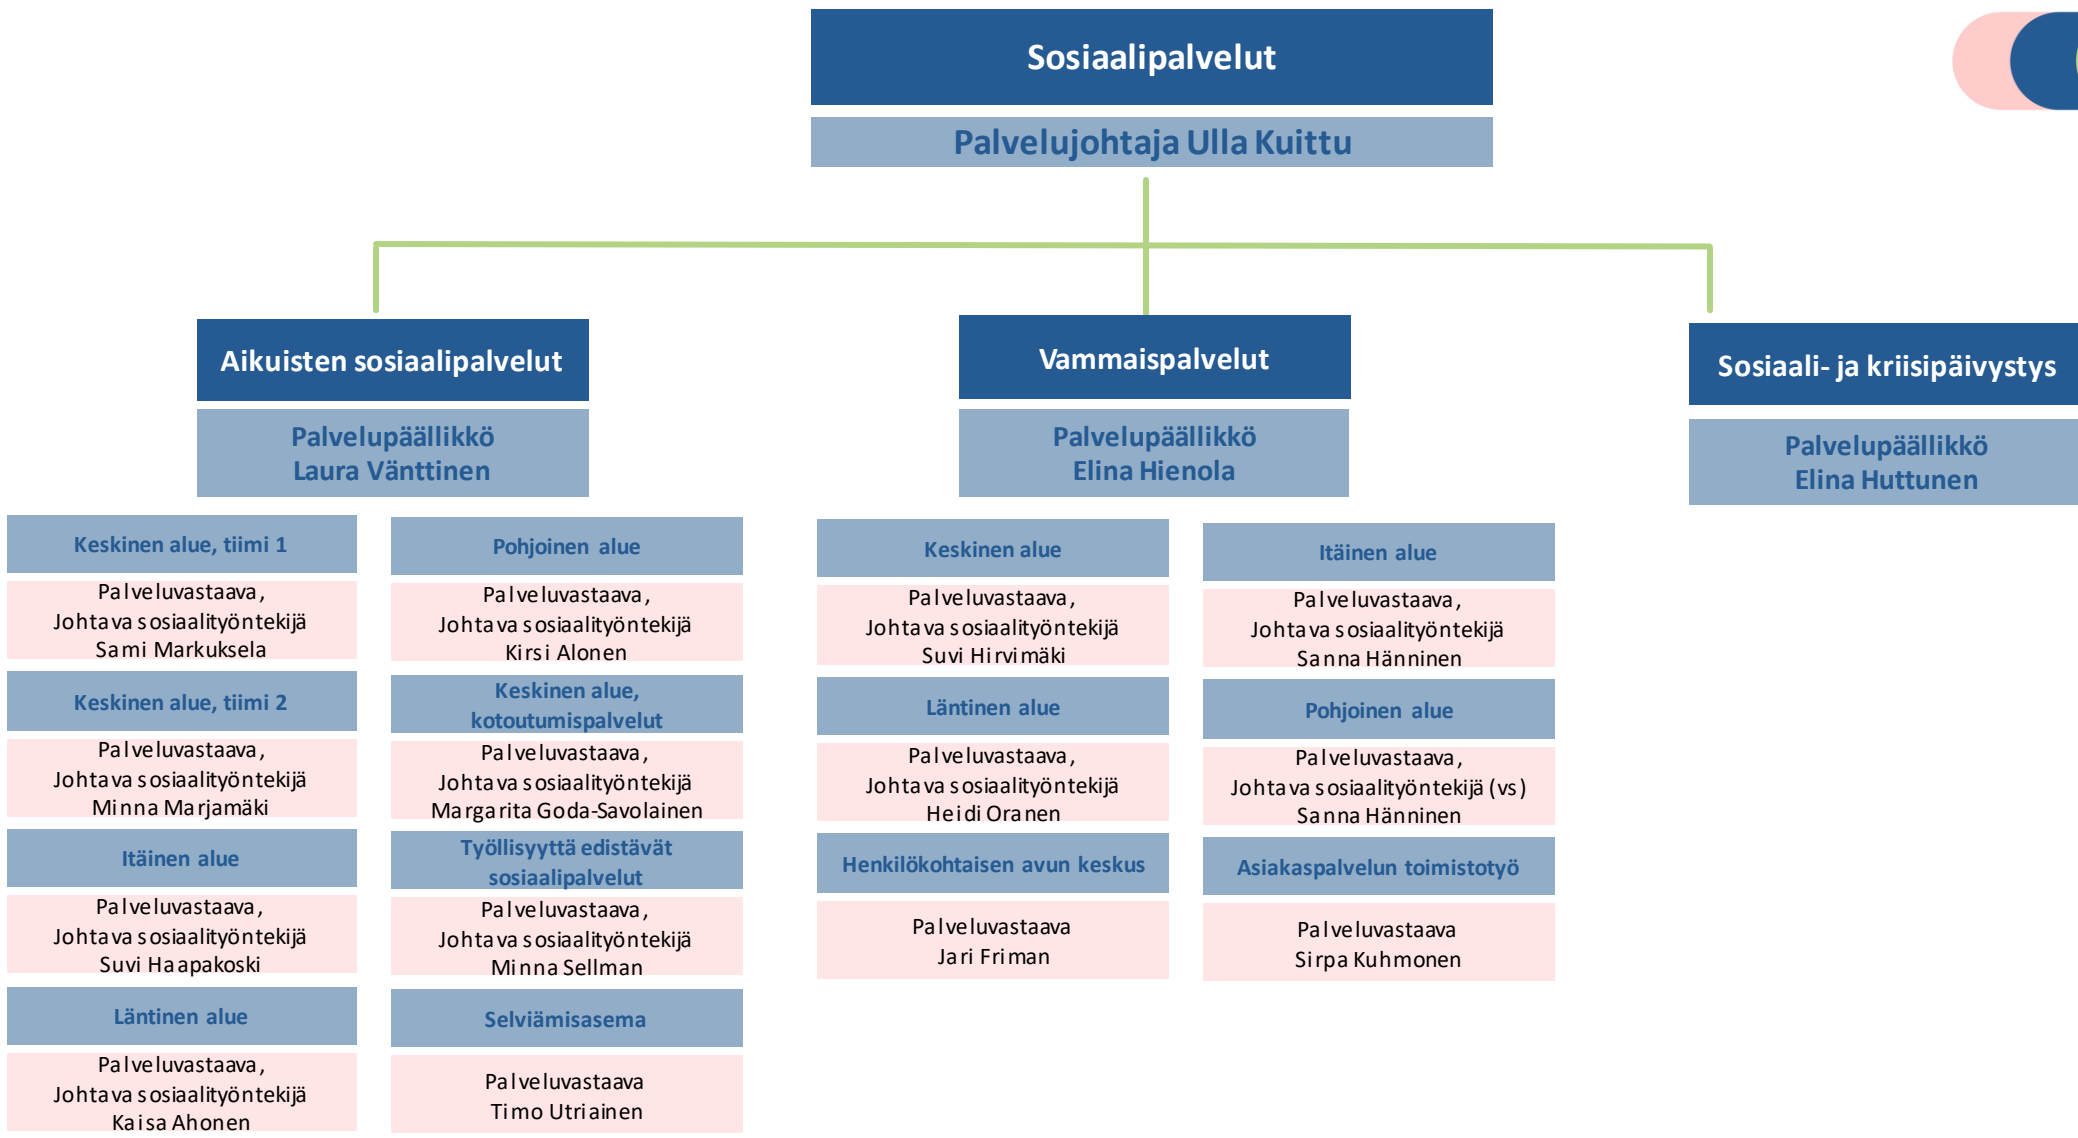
Sosiaalipalvelut

Palvelujohtaja Ulla Kuittu

Aikuisten sosiaalipalvelut

Palvelupäällikkö
Laura Vänttinen

Keskinen alue, tiimi 1

Palveluvastaava,
Johtava sosiaalityöntekijä
Sami Markuksela

Keskinen alue, tiimi 2

Palveluvastaava,
Johtava sosiaalityöntekijä
Minna Marjamäki

Itäinen alue

Palveluvastaava,
Johtava sosiaalityöntekijä
Suvi Haapakoski

Läntinen alue

Palveluvastaava,
Johtava sosiaalityöntekijä
Kaisa Ahonen

Pohjoinen alue

Palveluvastaava,
Johtava sosiaalityöntekijä
Kirsi Alonen

Keskinen alue,
kotoutumispalvelut

Palveluvastaava,
Johtava sosiaalityöntekijä
Margarita Goda-Savolainen

Työllisyyttä edistävät sosiaalipalvelut

Palveluvastaava,
Johtava sosiaalityöntekijä
Minna Sellman

Selviämisasema

Palveluvastaava
Timo Utriainen

Vammaispalvelut

Palvelupäällikkö
Elina Hienola

Keskinen alue

Palveluvastaava,
Johtava sosiaalityöntekijä
Suvi Hirvimäki

Läntinen alue

Palveluvastaava,
Johtava sosiaalityöntekijä
Heidi Oranen

Henkilökohtaisen avun keskus

Palveluvastaava
Jari Friman

Itäinen alue

Palveluvastaava,
Johtava sosiaalityöntekijä
Sanna Hänninen

Pohjoinen alue

Palveluvastaava,
Johtava sosiaalityöntekijä (vs)
Sanna Hänninen

Asiakaspalvelun toimistotyö

Palveluvastaava
Sirpa Kuhmonen

Sosiaali- ja kriisipäivystys

Palvelupäällikkö
Elina Huttunen